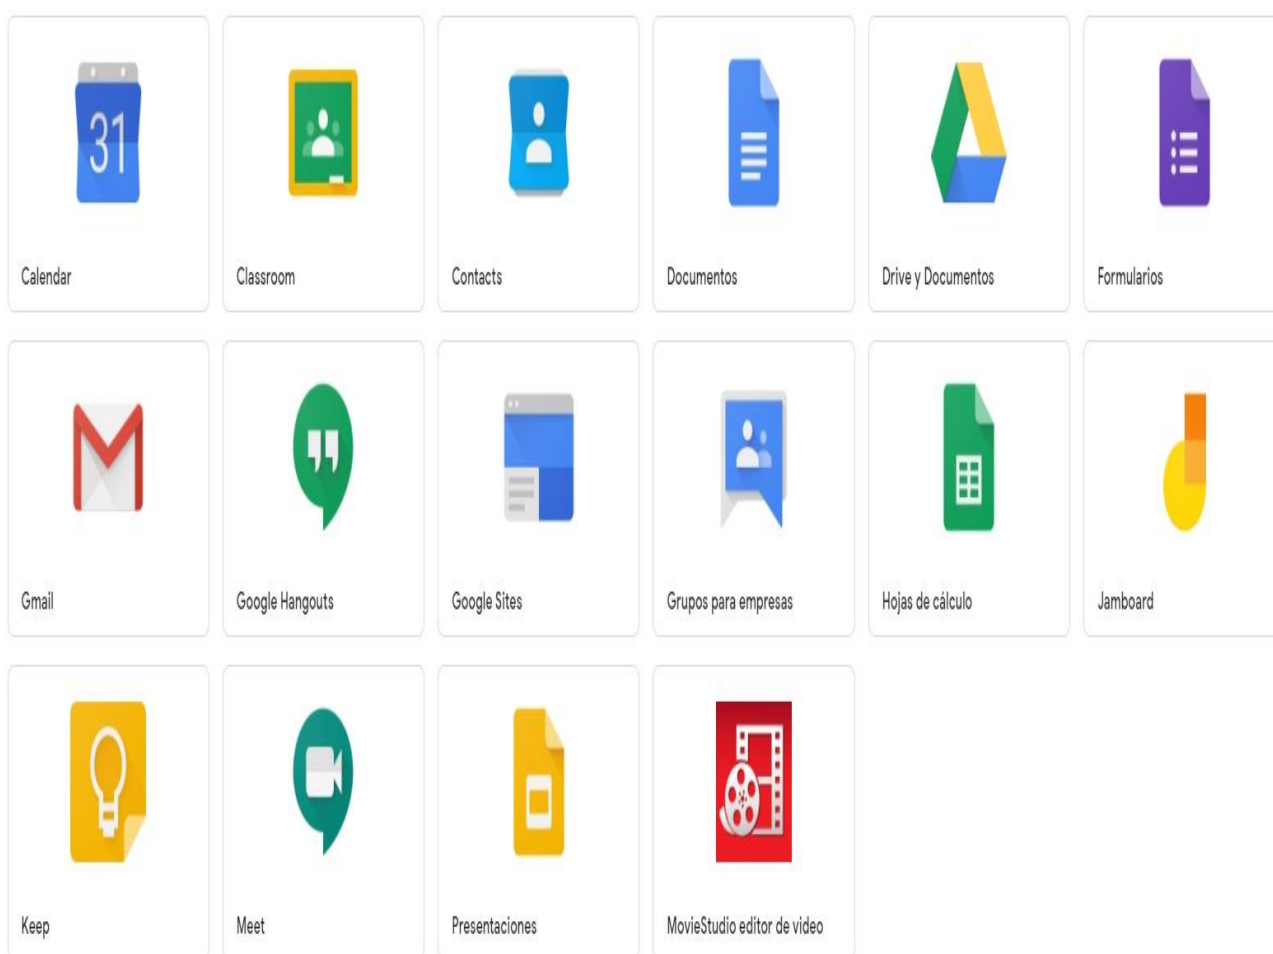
31

Calendar

Classroom

Contacts

Documentos

Drive y Documentos

Formularios

Gmail

Google Hangouts

Google Sites

Grupos para empresas

Hojas de cálculo

Jamboard

Keep

Meet

Presentaciones

MovieStudio editor de video